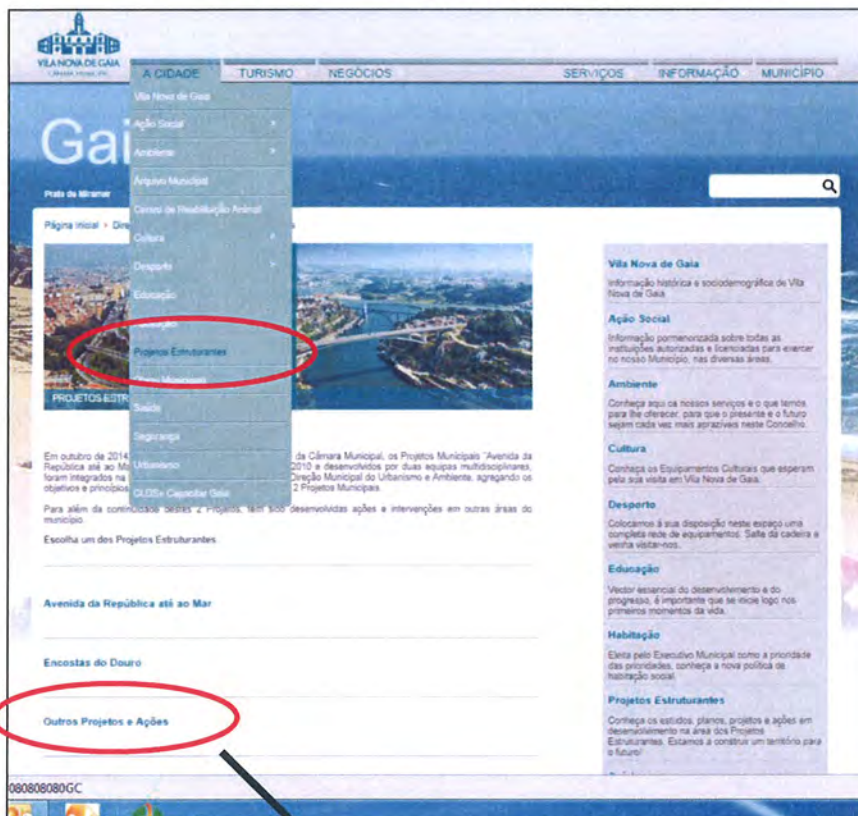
VILA NOVA DE GAIA
CÂMARA MUNICIPAL

A CIDADE | TURISMO | NEGÓCIOS | SERVIÇOS | INFORMAÇÃO | MUNICÍPIO

Vila Nova de Gaia
Ação Social
Ambiente
Arquivo Municipal
Centro de Reabilitação Animal
Cultura
Desporto
Educação
Habitação
Projetos Estruturantes
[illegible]
Saúde
Segurança
Urbanismo
CLDS+ Capacitar Gaia

Gai

Praia de Miramar

Página inicial › Dire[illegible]

PROJETOS ESTR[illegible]

Em outubro de 2014 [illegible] da Câmara Municipal, os Projetos Municipais "Avenida da República até ao M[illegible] 2010 e desenvolvidos por duas equipas multidisciplinares, foram integrados na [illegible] Direção Municipal do Urbanismo e Ambiente, agregando os objetivos e princípios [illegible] 2 Projetos Municipais.

Para além da continuidade destes 2 Projetos, têm sido desenvolvidas ações e intervenções em outras áreas do município.

Escolha um dos Projetos Estruturantes.

Avenida da República até ao Mar

Encostas do Douro

Outros Projetos e Ações

Vila Nova de Gaia
Informação histórica e sociodemográfica de Vila Nova de Gaia

Ação Social
Informação pormenorizada sobre todas as instituições autorizadas e licenciadas para exercer no nosso Município, nas diversas áreas.

Ambiente
Conheça aqui os nossos serviços e o que temos para lhe oferecer, para que o presente e o futuro sejam cada vez mais aprazíveis neste Concelho.

Cultura
Conheça os Equipamentos Culturais que esperam pela sua visita em Vila Nova de Gaia.

Desporto
Colocamos à sua disposição neste espaço uma completa rede de equipamentos. Salte da cadeira e venha visitar-nos.

Educação
Vector essencial do desenvolvimento e do progresso, é importante que se inicie logo nos primeiros momentos da vida.

Habitação
Eleita pelo Executivo Municipal como a prioridade das prioridades, conheça a nova política de habitação social.

Projetos Estruturantes
Conheça os estudos, planos, projetos e ações em desenvolvimento na área dos Projetos Estruturantes. Estamos a construir um território para o futuro!

080808080GC